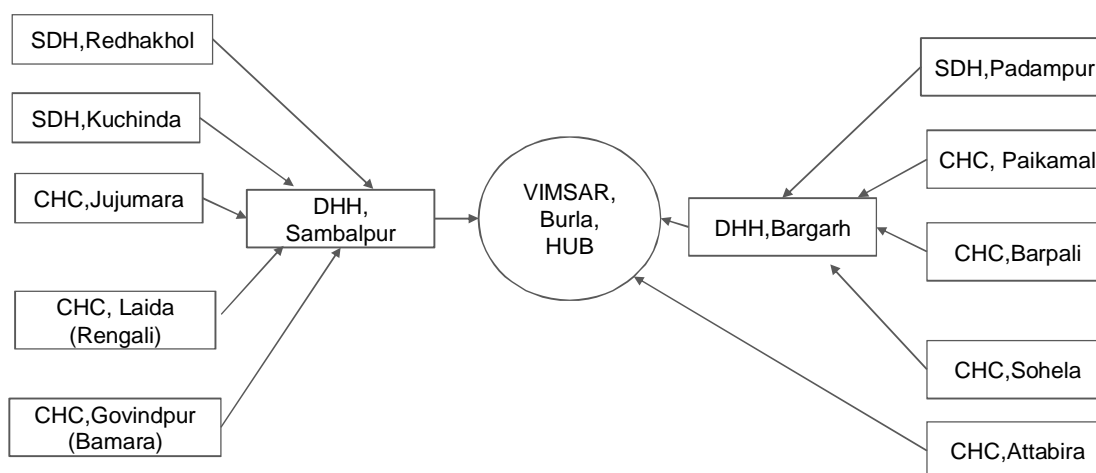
SDH,Redhakhol

SDH,Kuchinda

CHC,Jujumara

DHH, Sambalpur

CHC, Laida (Rengali)

CHC,Govindpur (Bamara)

VIMSAR, Burla, HUB

SDH,Padampur

CHC, Paikamal

DHH,Bargarh

CHC,Barpali

CHC,Sohela

CHC,Attabira